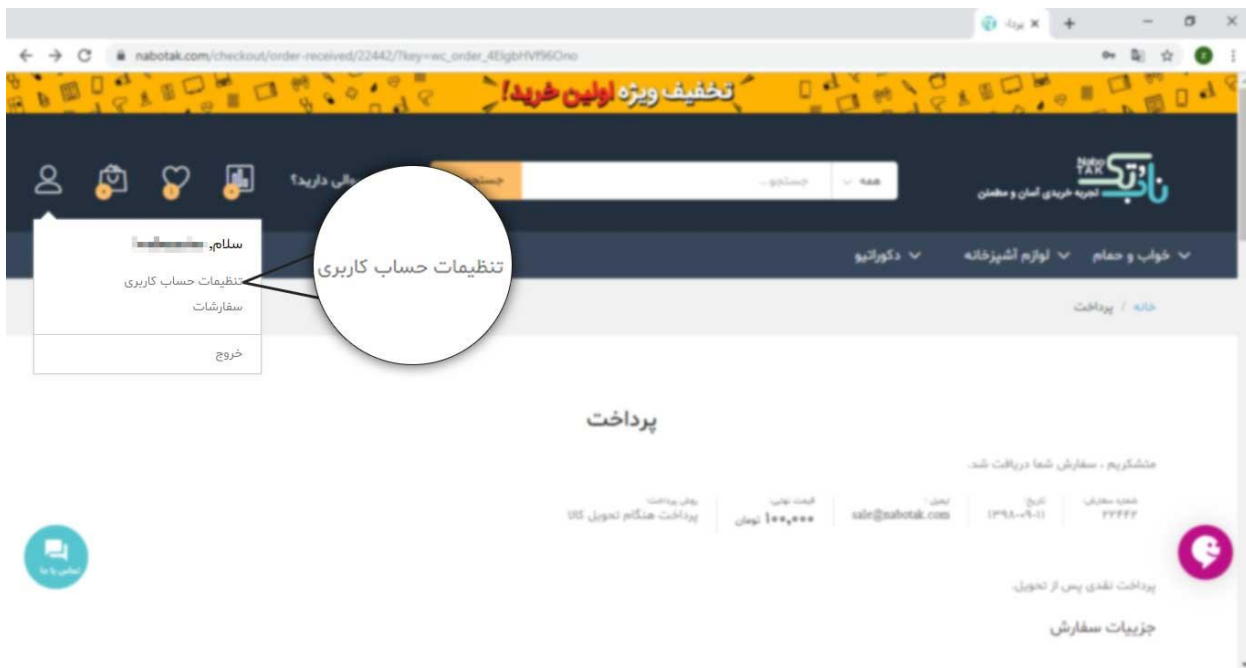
پرداخت ×

nabotak.com/checkout/order-received/22442/?key=wc_order_4ElgbHVf96Ono

تخفیف ویژه اولین خرید!

NaboTAK
نابوتک
تجربه خریدی آسان و مطمئن

همه
جستجو...
جستجو
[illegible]والی دارید؟

سلام، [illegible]
تنظیمات حساب کاربری
سفارشات
خروج

تنظیمات حساب کاربری

خواب و حمام
لوازم آشپزخانه
دکوراتیو

خانه / پرداخت

پرداخت

متشکریم ، سفارش شما دریافت شد.

| شماره سفارش: | تاریخ: | ایمیل: | قیمت نهایی: | روش پرداخت: |
|---|---|---|---|---|
| ۲۲۴۴۲ | ۱۳۹۸-۰۹-۱۱ | sale@nabotak.com | ۱۰۰,۰۰۰ تومان | پرداخت هنگام تحویل کالا |

پرداخت نقدی پس از تحویل.

جزییات سفارش

تماس با ما